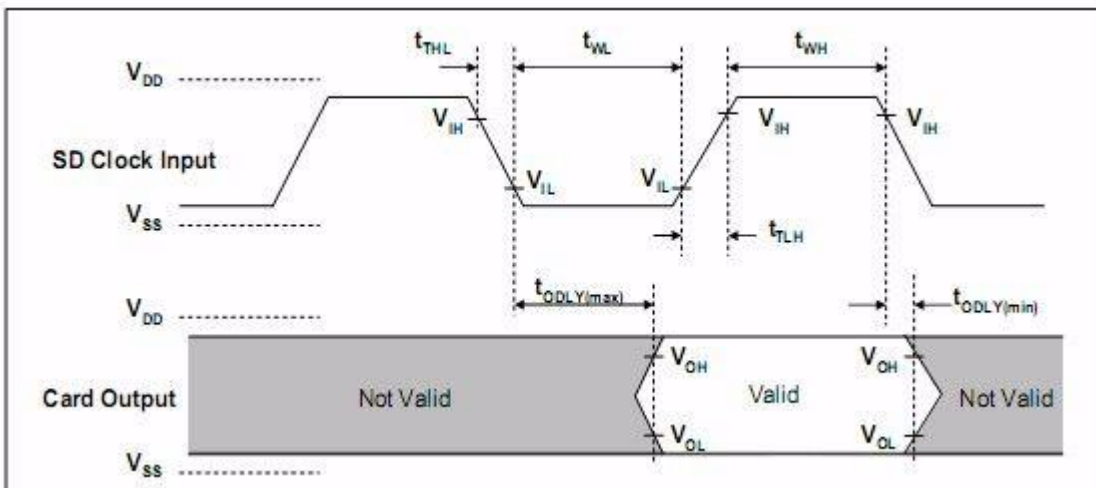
$t_{THL}$

$t_{WL}$

$t_{WH}$

$V_{DD}$

$V_{IH}$

$V_{IH}$

$V_{IH}$

SD Clock Input

$V_{IL}$

$V_{IL}$

$V_{SS}$

$t_{TLH}$

$t_{ODLY(max)}$

$V_{DD}$

$t_{ODLY(min)}$

$V_{OH}$

$V_{OH}$

Card Output

Not Valid

Valid

Not Valid

$V_{OL}$

$V_{OL}$

$V_{SS}$